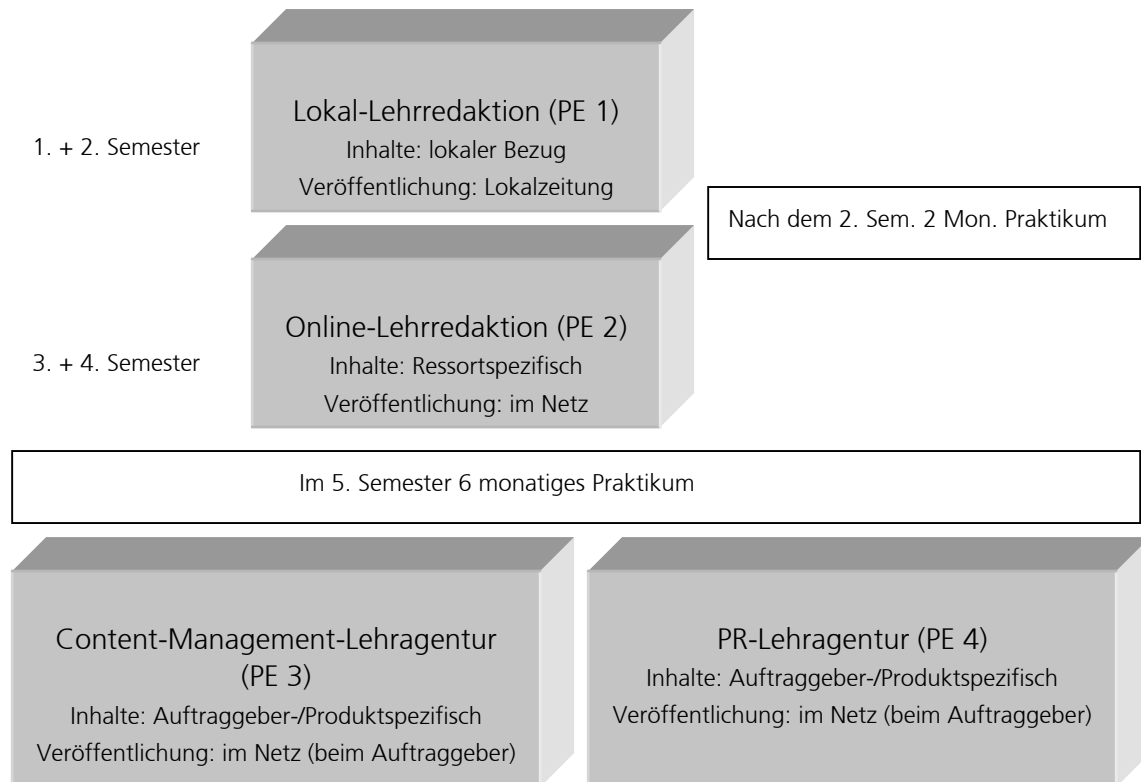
1. + 2. Semester

Lokal-Lehrredaktion (PE 1)
Inhalte: lokaler Bezug
Veröffentlichung: Lokalzeitung

Nach dem 2. Sem. 2 Mon. Praktikum

3. + 4. Semester

Online-Lehrredaktion (PE 2)
Inhalte: Ressortspezifisch
Veröffentlichung: im Netz

Im 5. Semester 6 monatiges Praktikum

Content-Management-Lehragentur (PE 3)
Inhalte: Auftraggeber-/Produktspezifisch
Veröffentlichung: im Netz (beim Auftraggeber)

PR-Lehragentur (PE 4)
Inhalte: Auftraggeber-/Produktspezifisch
Veröffentlichung: im Netz (beim Auftraggeber)